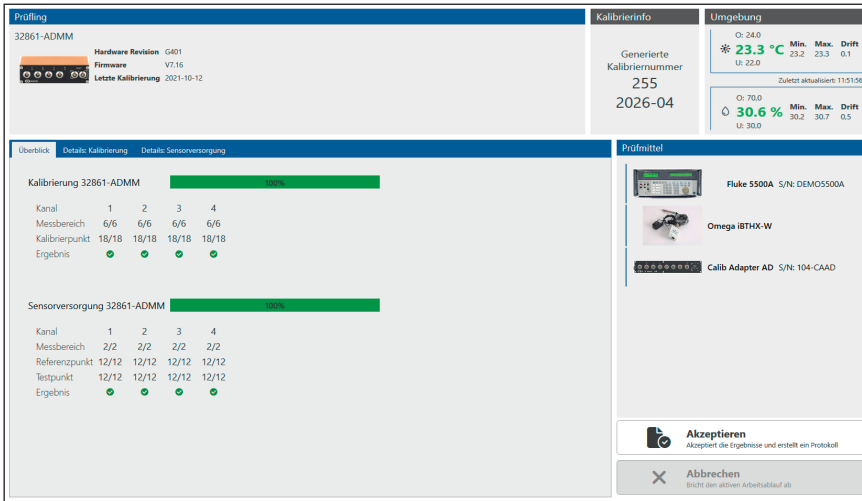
Prüfling

32861-ADMM

Hardware Revision G401
Firmware V7.16
Letzte Kalibrierung 2021-10-12

Kalibrierinfo

Generierte Kalibriernummer
255
2026-04

Umgebung

O: 24.0
23.3 °C
U: 22.0
Min. 23.2
Max. 23.3
Drift 0.1

Zuletzt aktualisiert: 11:51:56

O: 70.0
30.6 %
U: 30.0
Min. 30.2
Max. 30.7
Drift 0.5

Überblick | Details: Kalibrierung | Details: Sensorversorgung

Kalibrierung 32861-ADMM 100%

| Kanal | 1 | 2 | 3 | 4 |
|---|---|---|---|---|
| Messbereich | 6/6 | 6/6 | 6/6 | 6/6 |
| Kalibrierpunkt | 18/18 | 18/18 | 18/18 | 18/18 |
| Ergebnis | | | | |

Sensorversorgung 32861-ADMM 100%

| Kanal | 1 | 2 | 3 | 4 |
|---|---|---|---|---|
| Messbereich | 2/2 | 2/2 | 2/2 | 2/2 |
| Referenzpunkt | 12/12 | 12/12 | 12/12 | 12/12 |
| Testpunkt | 12/12 | 12/12 | 12/12 | 12/12 |
| Ergebnis | | | | |

Prüfmittel

Fluke 5500A S/N: DEMO5500A

Omega iBTHX-W

Calib Adapter AD S/N: 104-CAAD

Akzeptieren
Akzeptiert die Ergebnisse und erstellt ein Protokoll

Abbrechen
Bricht den aktiven Arbeitsablauf ab